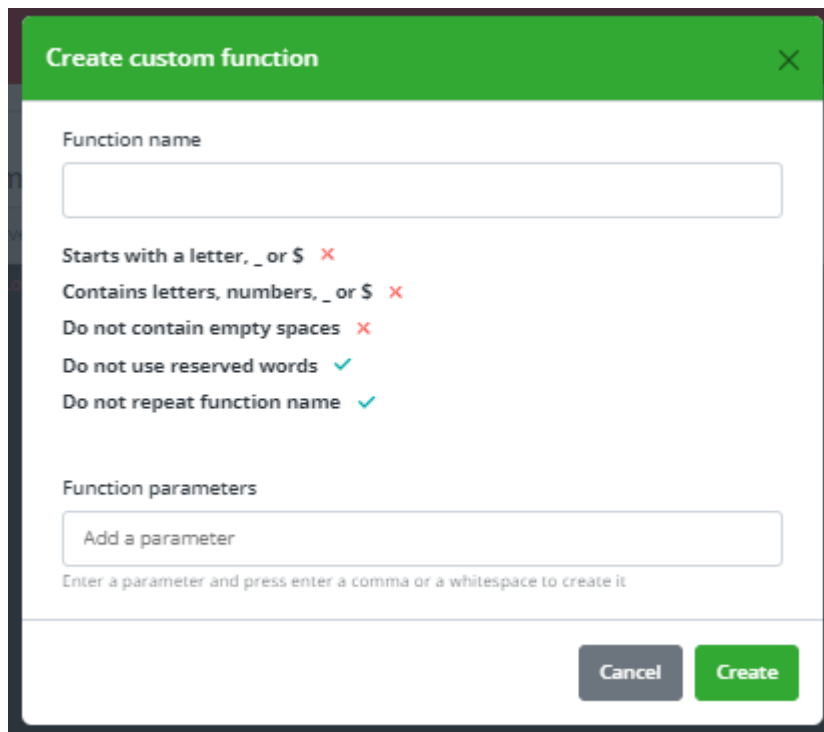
Create custom function

Function name

Starts with a letter, _ or \$ ×
Contains letters, numbers, _ or \$ ×
Do not contain empty spaces ×
Do not use reserved words ✓
Do not repeat function name ✓

Function parameters

Add a parameter

Enter a parameter and press enter a comma or a whitespace to create it

Cancel
Create